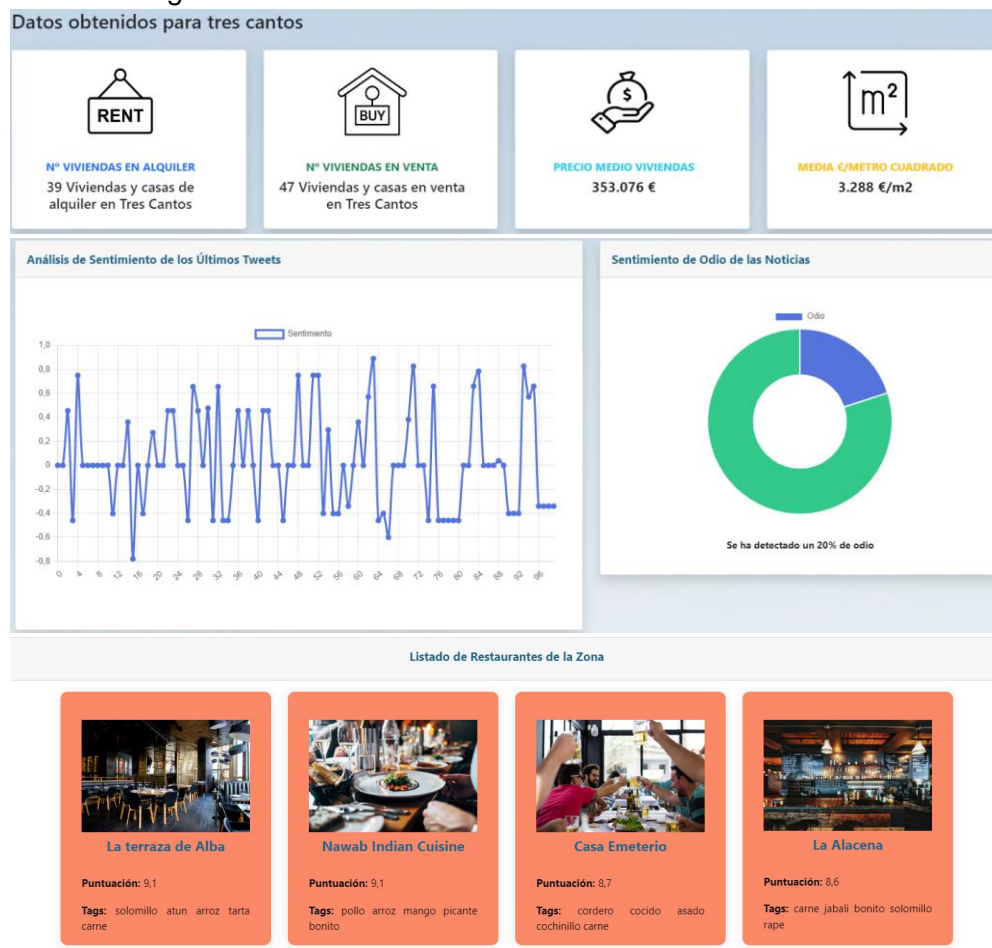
Datos obtenidos para tres cantos

RENT

Nº VIVIENDAS EN ALQUILER
39 Viviendas y casas de alquiler en Tres Cantos

BUY

Nº VIVIENDAS EN VENTA
47 Viviendas y casas en venta en Tres Cantos

$

PRECIO MEDIO VIVIENDAS
353.076 €

m²

MEDIA €/METRO CUADRADO
3.288 €/m2

Análisis de Sentimiento de los Últimos Tweets

Sentimiento

1,0
0,8
0,6
0,4
0,2
0
-0,2
-0,4
-0,6
-0,8

0 4 8 12 16 20 24 28 32 36 40 44 48 52 56 60 64 68 72 76 80 84 88 92 96

Sentimiento de Odio de las Noticias

Odio

Se ha detectado un 20% de odio

Listado de Restaurantes de la Zona

La terraza de Alba

Puntuación: 9,1

Tags: solomillo atun arroz tarta carne

Nawab Indian Cuisine

Puntuación: 9,1

Tags: pollo arroz mango picante bonito

Casa Emeterio

Puntuación: 8,7

Tags: cordero cocido asado cochinillo carne

La Alacena

Puntuación: 8,6

Tags: carne jabali bonito solomillo rape